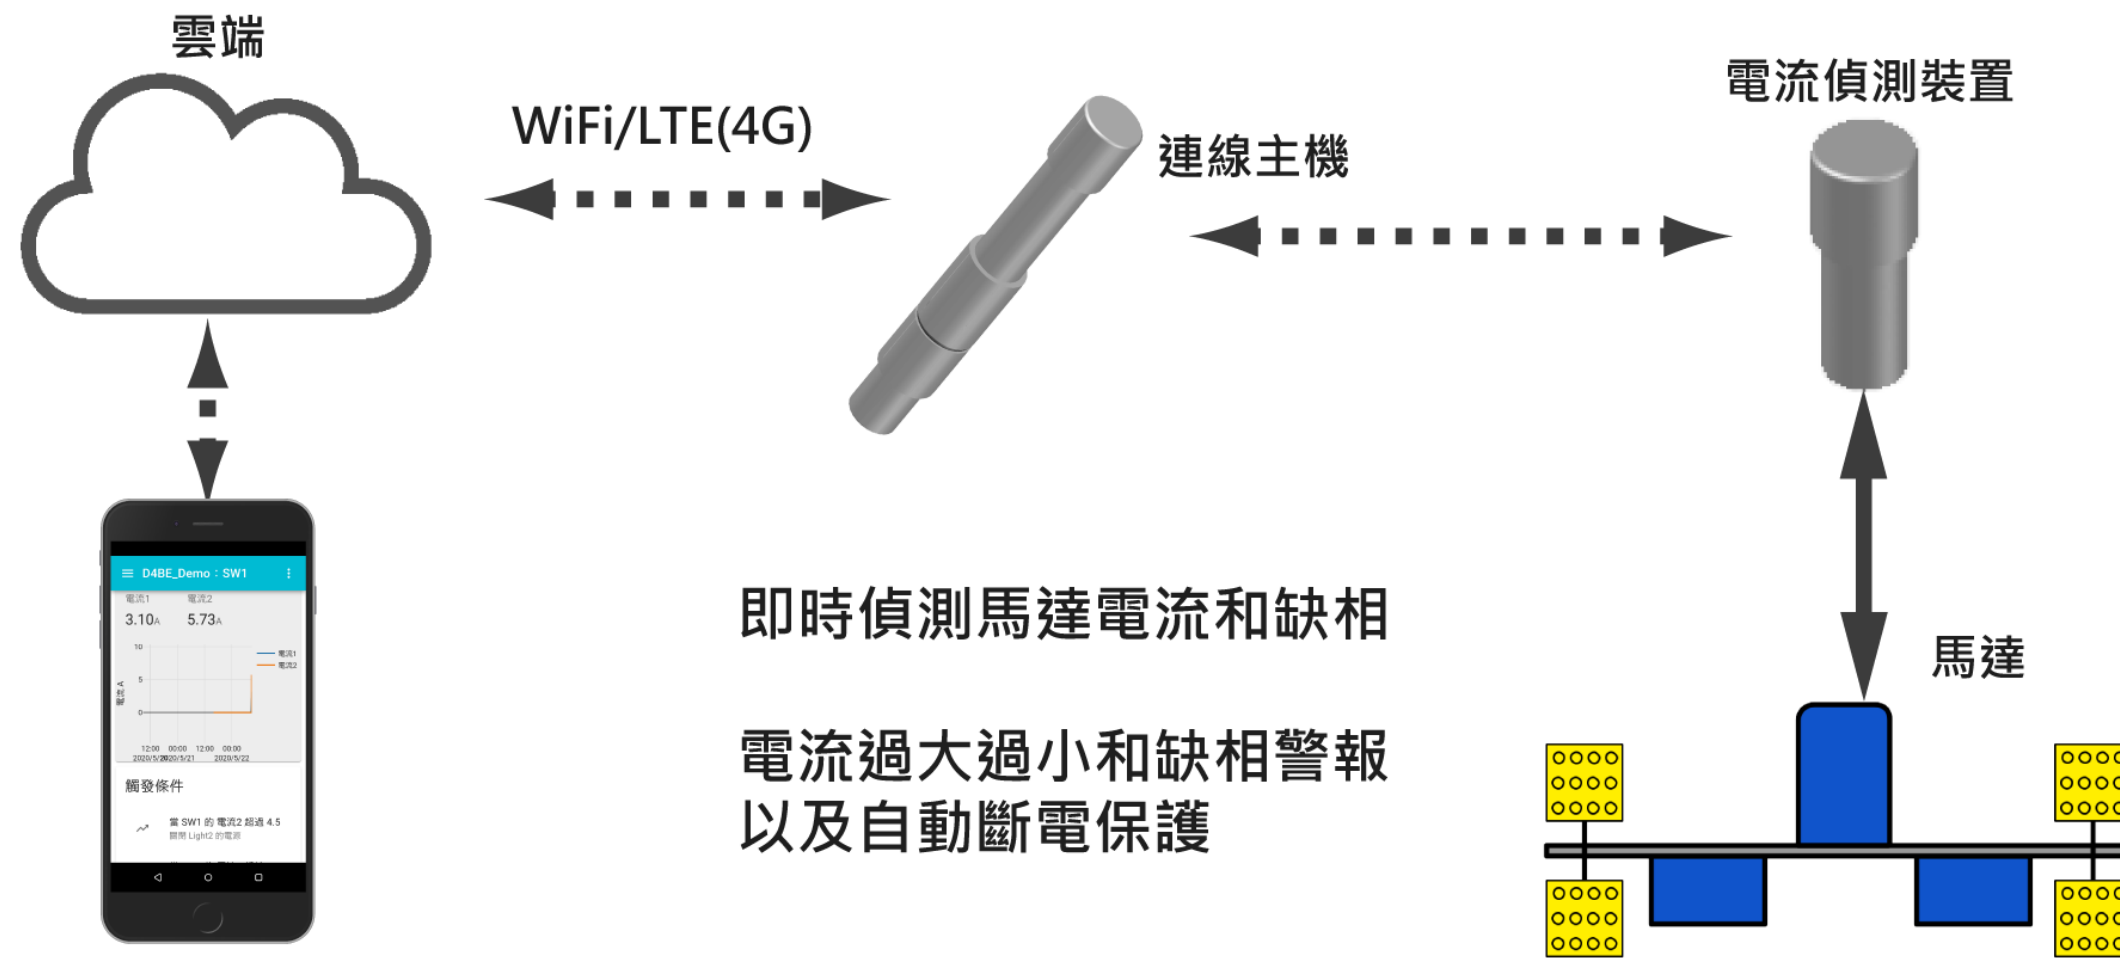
雲端

WiFi/LTE(4G)

連線主機

電流偵測裝置

D4BE_Demo : SW1

電流1 3.10A

電流2 5.73A

10

5

0

電流1

電流2

12:00 00:00 12:00 00:00

2020/5/20 2020/5/21 2020/5/22

觸發條件

當 SW1 的 電流2 超過 4.5

關閉 Light2 的電源

即時偵測馬達電流和缺相

電流過大過小和缺相警報
以及自動斷電保護

馬達